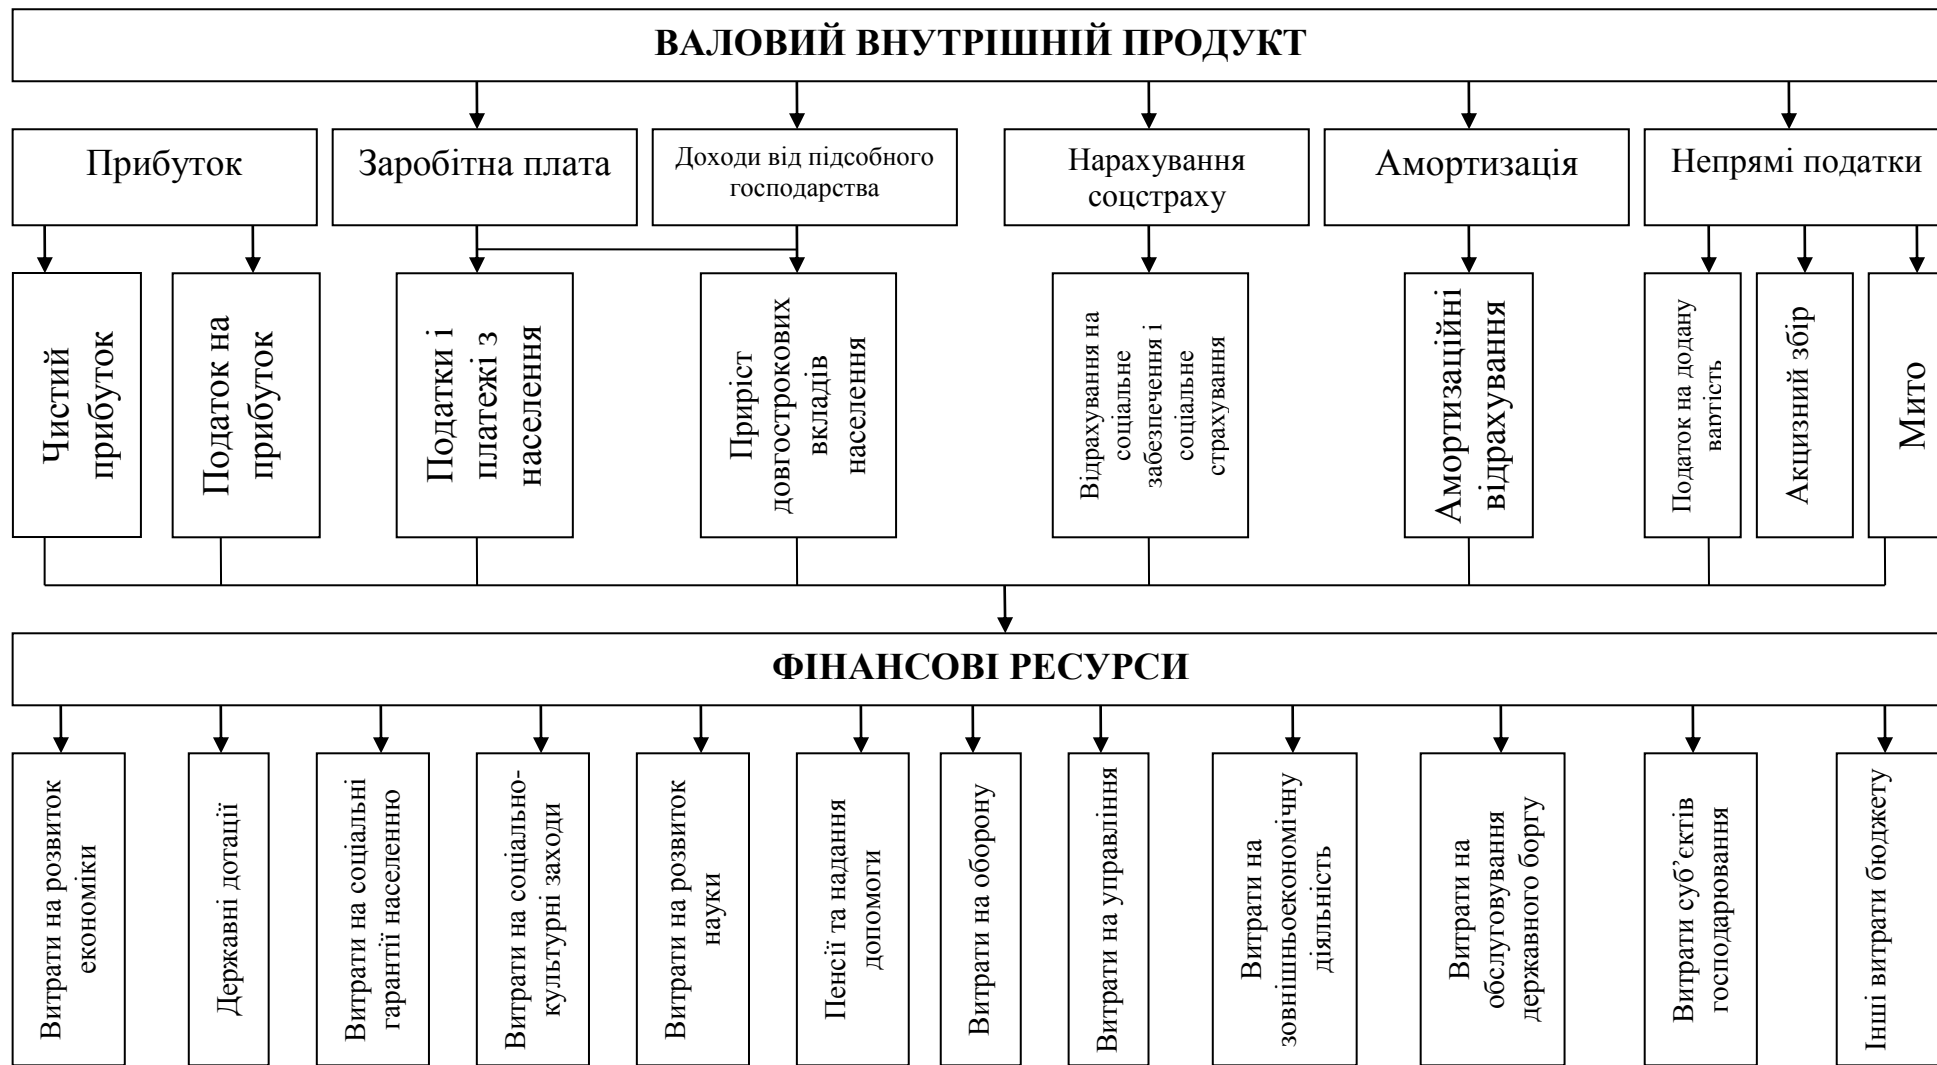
ВАЛОВИЙ ВНУТРІШНІЙ ПРОДУКТ

Прибуток

Заробітна плата

Доходи від підсобного господарства

Нарахування соцстраху

Амортизація

Непрямі податки

Чистий прибуток

Податок на прибуток

Податки і платежі з населення

Приріст довгострокових вкладів населення

Відрахування на соціальне забезпечення і соціальне страхування

Амортизаційні відрахування

Податок на додану вартість

Акцизний збір

Мито

ФІНАНСОВІ РЕСУРСИ

Витрати на розвиток економіки

Державні дотації

Витрати на соціальні гарантії населенню

Витрати на соціально-культурні заходи

Витрати на розвиток науки

Пенсії та надання допомоги

Витрати на оборону

Витрати на управління

Витрати на зовнішньоекономічну діяльність

Витрати на обслуговування державного боргу

Витрати суб'єктів господарювання

Інші витрати бюджету